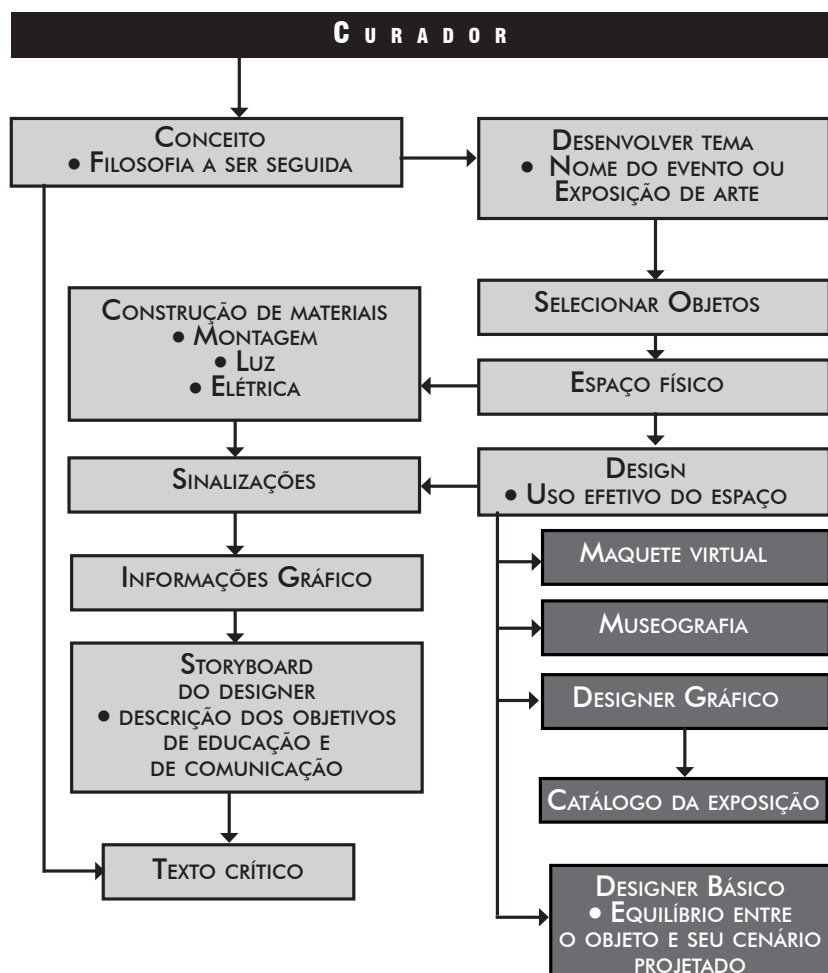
CURADOR

CONCEITO
• FILOSOFIA A SER SEGUIDA

DESENVOLVER TEMA
• NOME DO EVENTO OU EXPOSIÇÃO DE ARTE

SELECIONAR OBJETOS

CONSTRUÇÃO DE MATERIAIS
• MONTAGEM
• LUZ
• ELÉTRICA

ESPAÇO FÍSICO

SINALIZAÇÕES

DESIGN
• USO EFETIVO DO ESPAÇO

MAQUETE VIRTUAL

INFORMAÇÕES GRÁFICO

MUSEOGRAFIA

STORYBOARD DO DESIGNER
• DESCRIÇÃO DOS OBJETIVOS DE EDUCAÇÃO E DE COMUNICAÇÃO

DESIGNER GRÁFICO

CATÁLOGO DA EXPOSIÇÃO

TEXTO CRÍTICO

DESIGNER BÁSICO
• EQUILÍBRIO ENTRE O OBJETO E SEU CENÁRIO PROJETADO